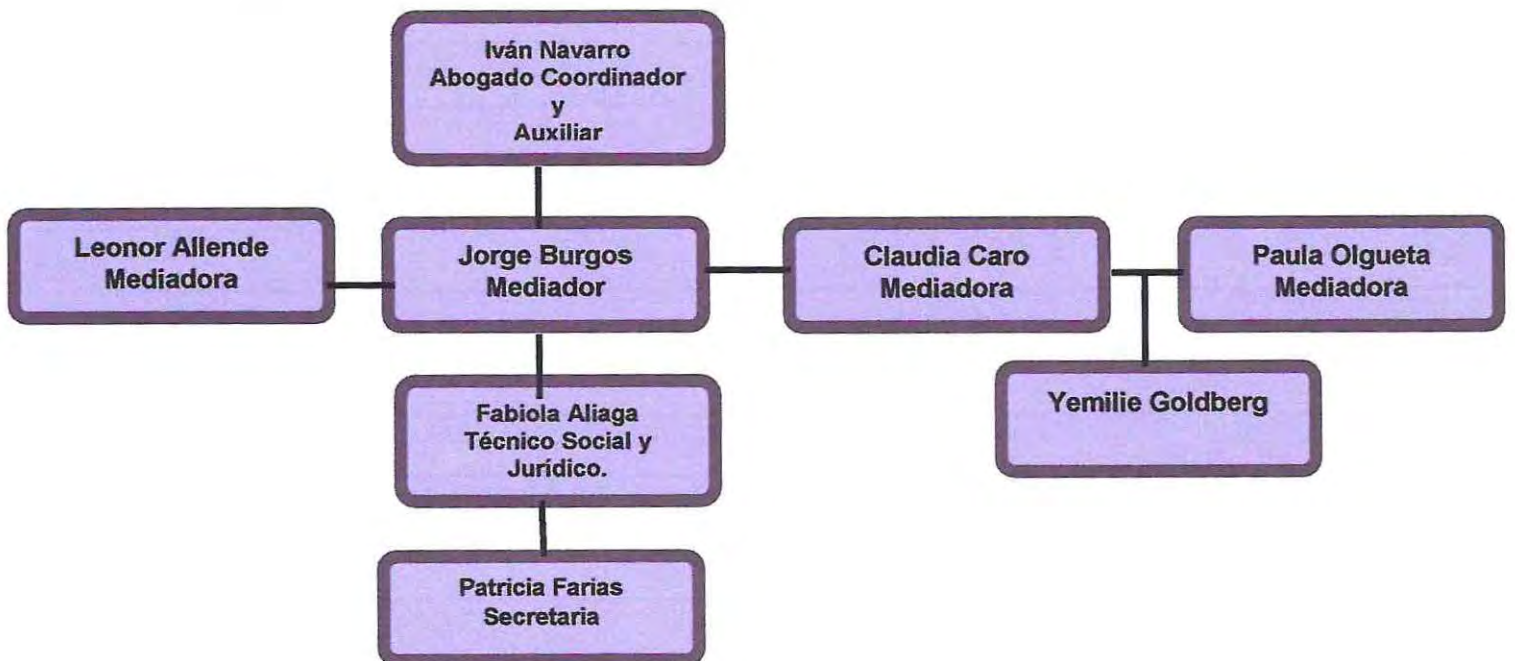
Iván Navarro
Abogado Coordinador
y
Auxiliar

Leonor Allende
Mediadora

Jorge Burgos
Mediador

Claudia Caro
Mediadora

Paula Olgueta
Mediadora

Yemilie Goldberg

Fabiola Aliaga
Técnico Social y
Jurídico.

Patricia Farias
Secretaria